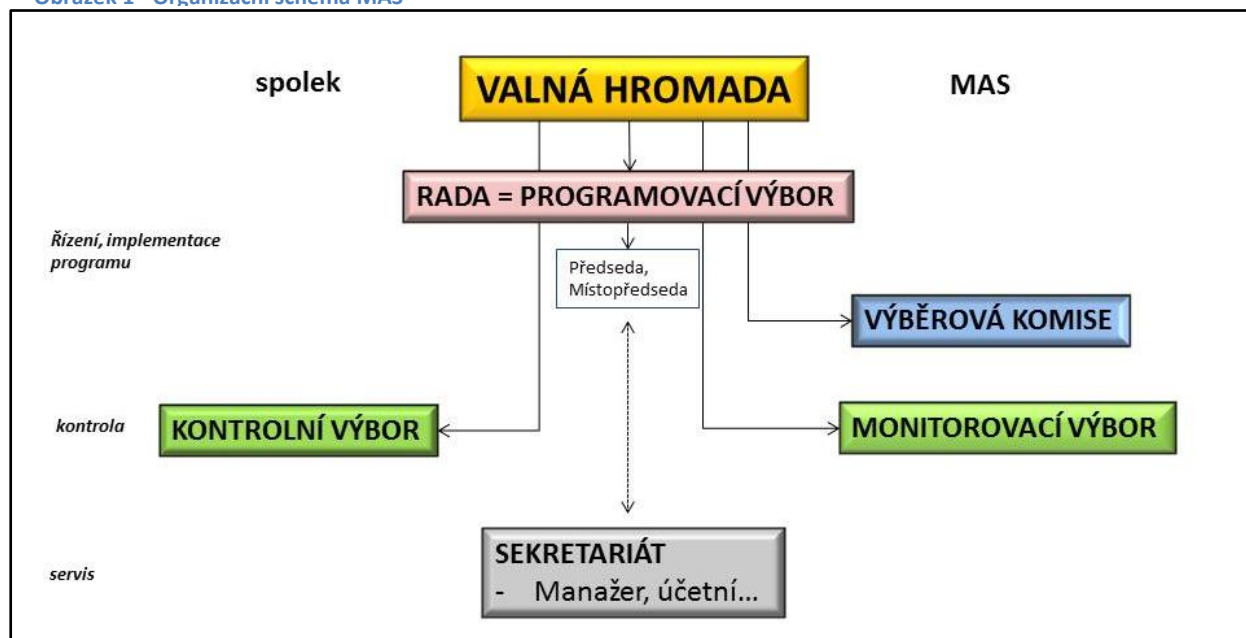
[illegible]

spolek

VALNÁ HROMADA

MAS

RADA = PROGRAMOVACÍ VÝBOR

Řízení, implementace programu

Předseda, Místopředseda

VÝBĚROVÁ KOMISE

kontrola

KONTROLNÍ VÝBOR

MONITOROVACÍ VÝBOR

SEKRETARIÁT
- Manažer, účetní…

servis